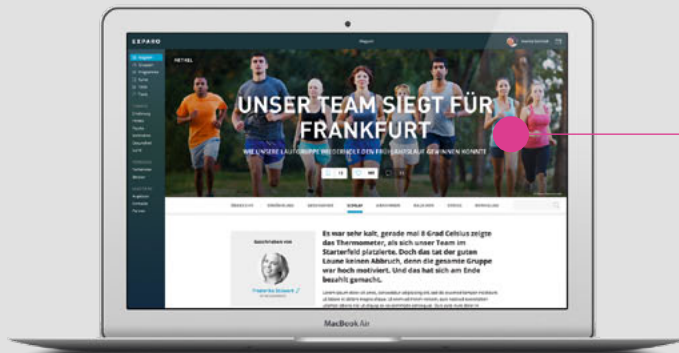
EXPARO

Magazin

ARTIKEL

UNSER TEAM SIEGT FÜR FRANKFURT

WIE UNSERE LAUFGRUPPE WEISS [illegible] DEN FRÜHJAHRSLAUF GEWINNEN KONNTE

Geschrieben von

Friederike Schwarz

Es war sehr kalt, gerade mal 8 Grad Celsius zeigte das Thermometer, als sich unser Team im Starterfeld platzierte. Doch das tat der guten Laune keinen Abbruch, denn die gesamte Gruppe war hoch motiviert. Und das hat sich am Ende bezahlt gemacht.

MacBook Air